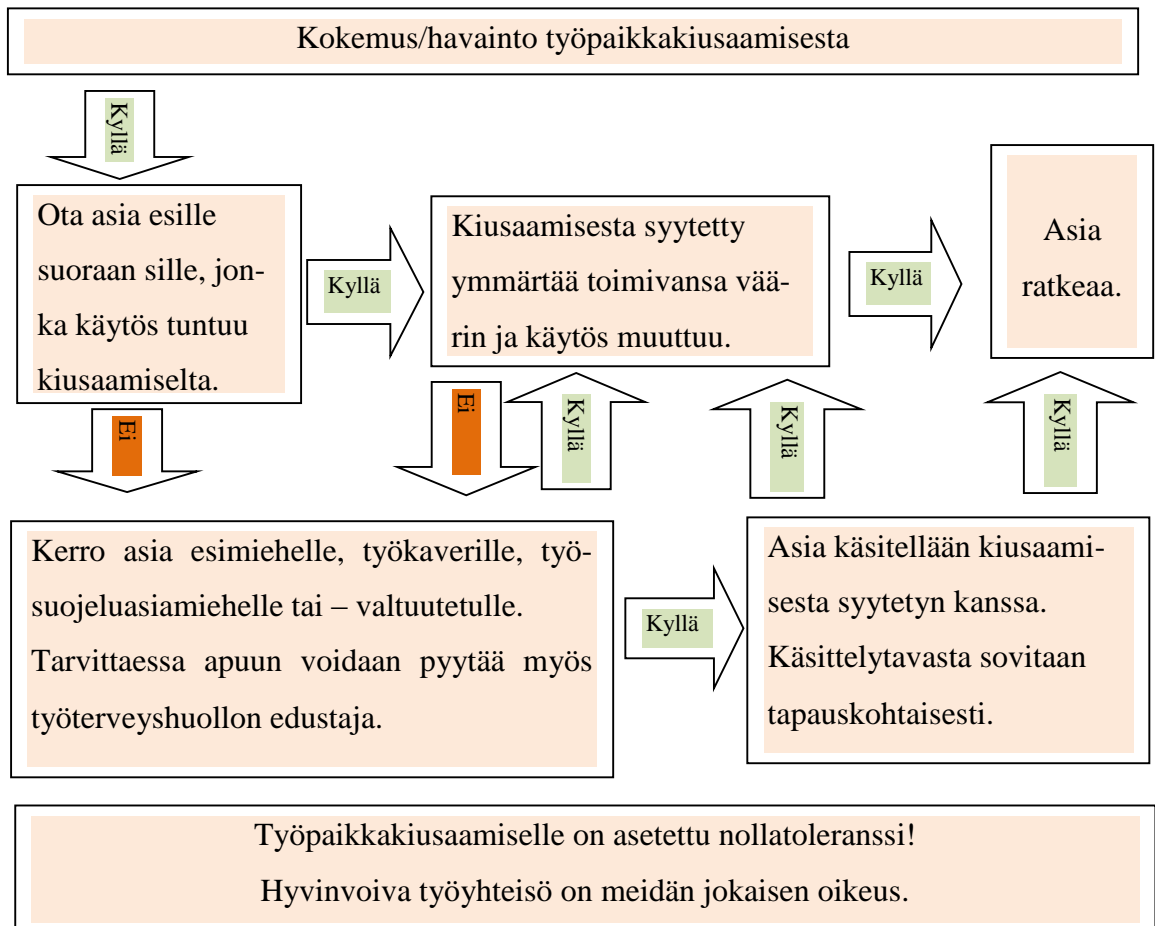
Kokemus/havainto työpaikkakiusaamisesta

Kyllä

Ota asia esille suoraan sille, jonka käytös tuntuu kiusaamiselta.

Kyllä

Kiusaamisesta syytetty ymmärtää toimivansa väärin ja käytös muuttuu.

Kyllä

Asia ratkeaa.

Ei

Ei

Kyllä

Kyllä

Kyllä

Kerro asia esimiehelle, työkaverille, työsuojeluasiamiehelle tai – valtuutetulle. Tarvittaessa apuun voidaan pyytää myös työterveyshuollon edustaja.

Kyllä

Asia käsitellään kiusaamisesta syytetyn kanssa. Käsittelytavasta sovitaan tapauskohtaisesti.

Työpaikkakiusaamiselle on asetettu nollatoleranssi!

Hyvinvoiva työyhteisö on meidän jokaisen oikeus.